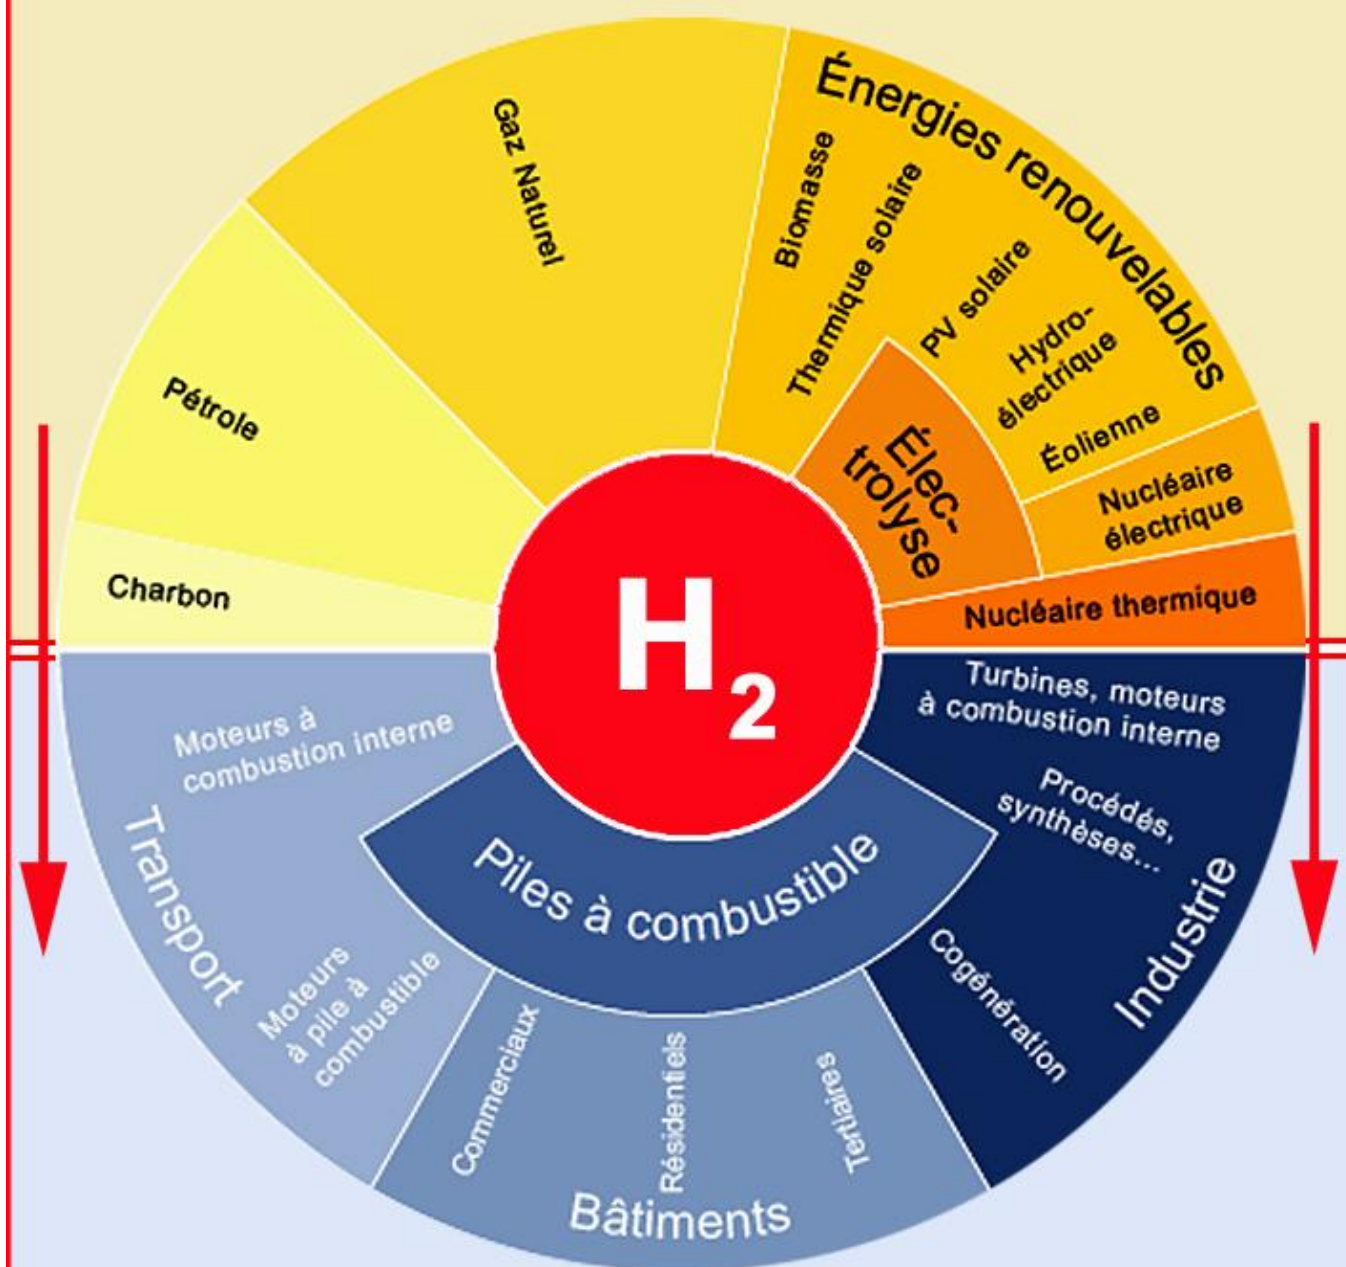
Gaz Naturel

Pétrole

Charbon

Énergies renouvelables

Biomasse

Thermique solaire

PV solaire

Hydro-électrique

Éolienne

Élec-trolyse

Nucléaire électrique

Nucléaire thermique

$H_2$

Turbines, moteurs à combustion interne

Procédés, synthèses...

Industrie

Cogénération

Piles à combustible

Moteurs à combustion interne

Transport

Moteurs à pile à combustible

Commerciaux

Résidentiels

Tertiaires

Bâtiments